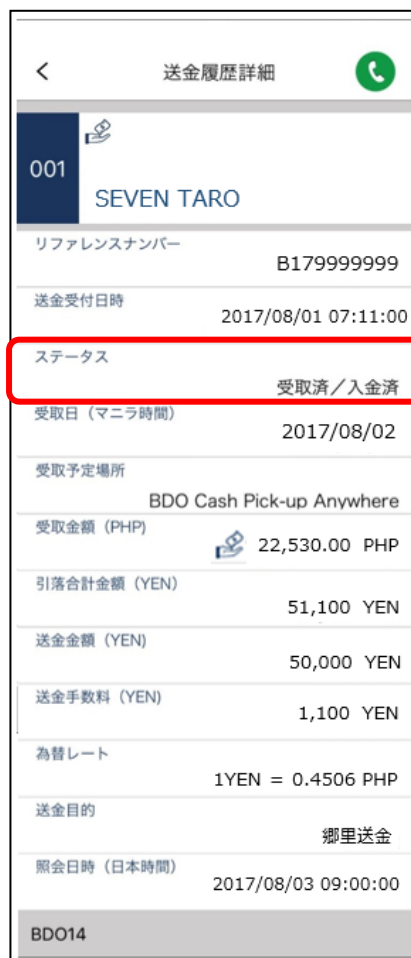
<
送金履歴詳細

001
SEVEN TARO

リファレンスナンバー
B179999999

送金受付日時
2017/08/01 07:11:00

ステータス
受取済／入金済

受取日（マニラ時間）
2017/08/02

受取予定場所
BDO Cash Pick-up Anywhere

受取金額（PHP）
22,530.00 PHP

引落合計金額（YEN）
51,100 YEN

送金金額（YEN）
50,000 YEN

送金手数料（YEN）
1,100 YEN

為替レート
1YEN = 0.4506 PHP

送金目的
郷里送金

照会日時（日本時間）
2017/08/03 09:00:00

BDO14